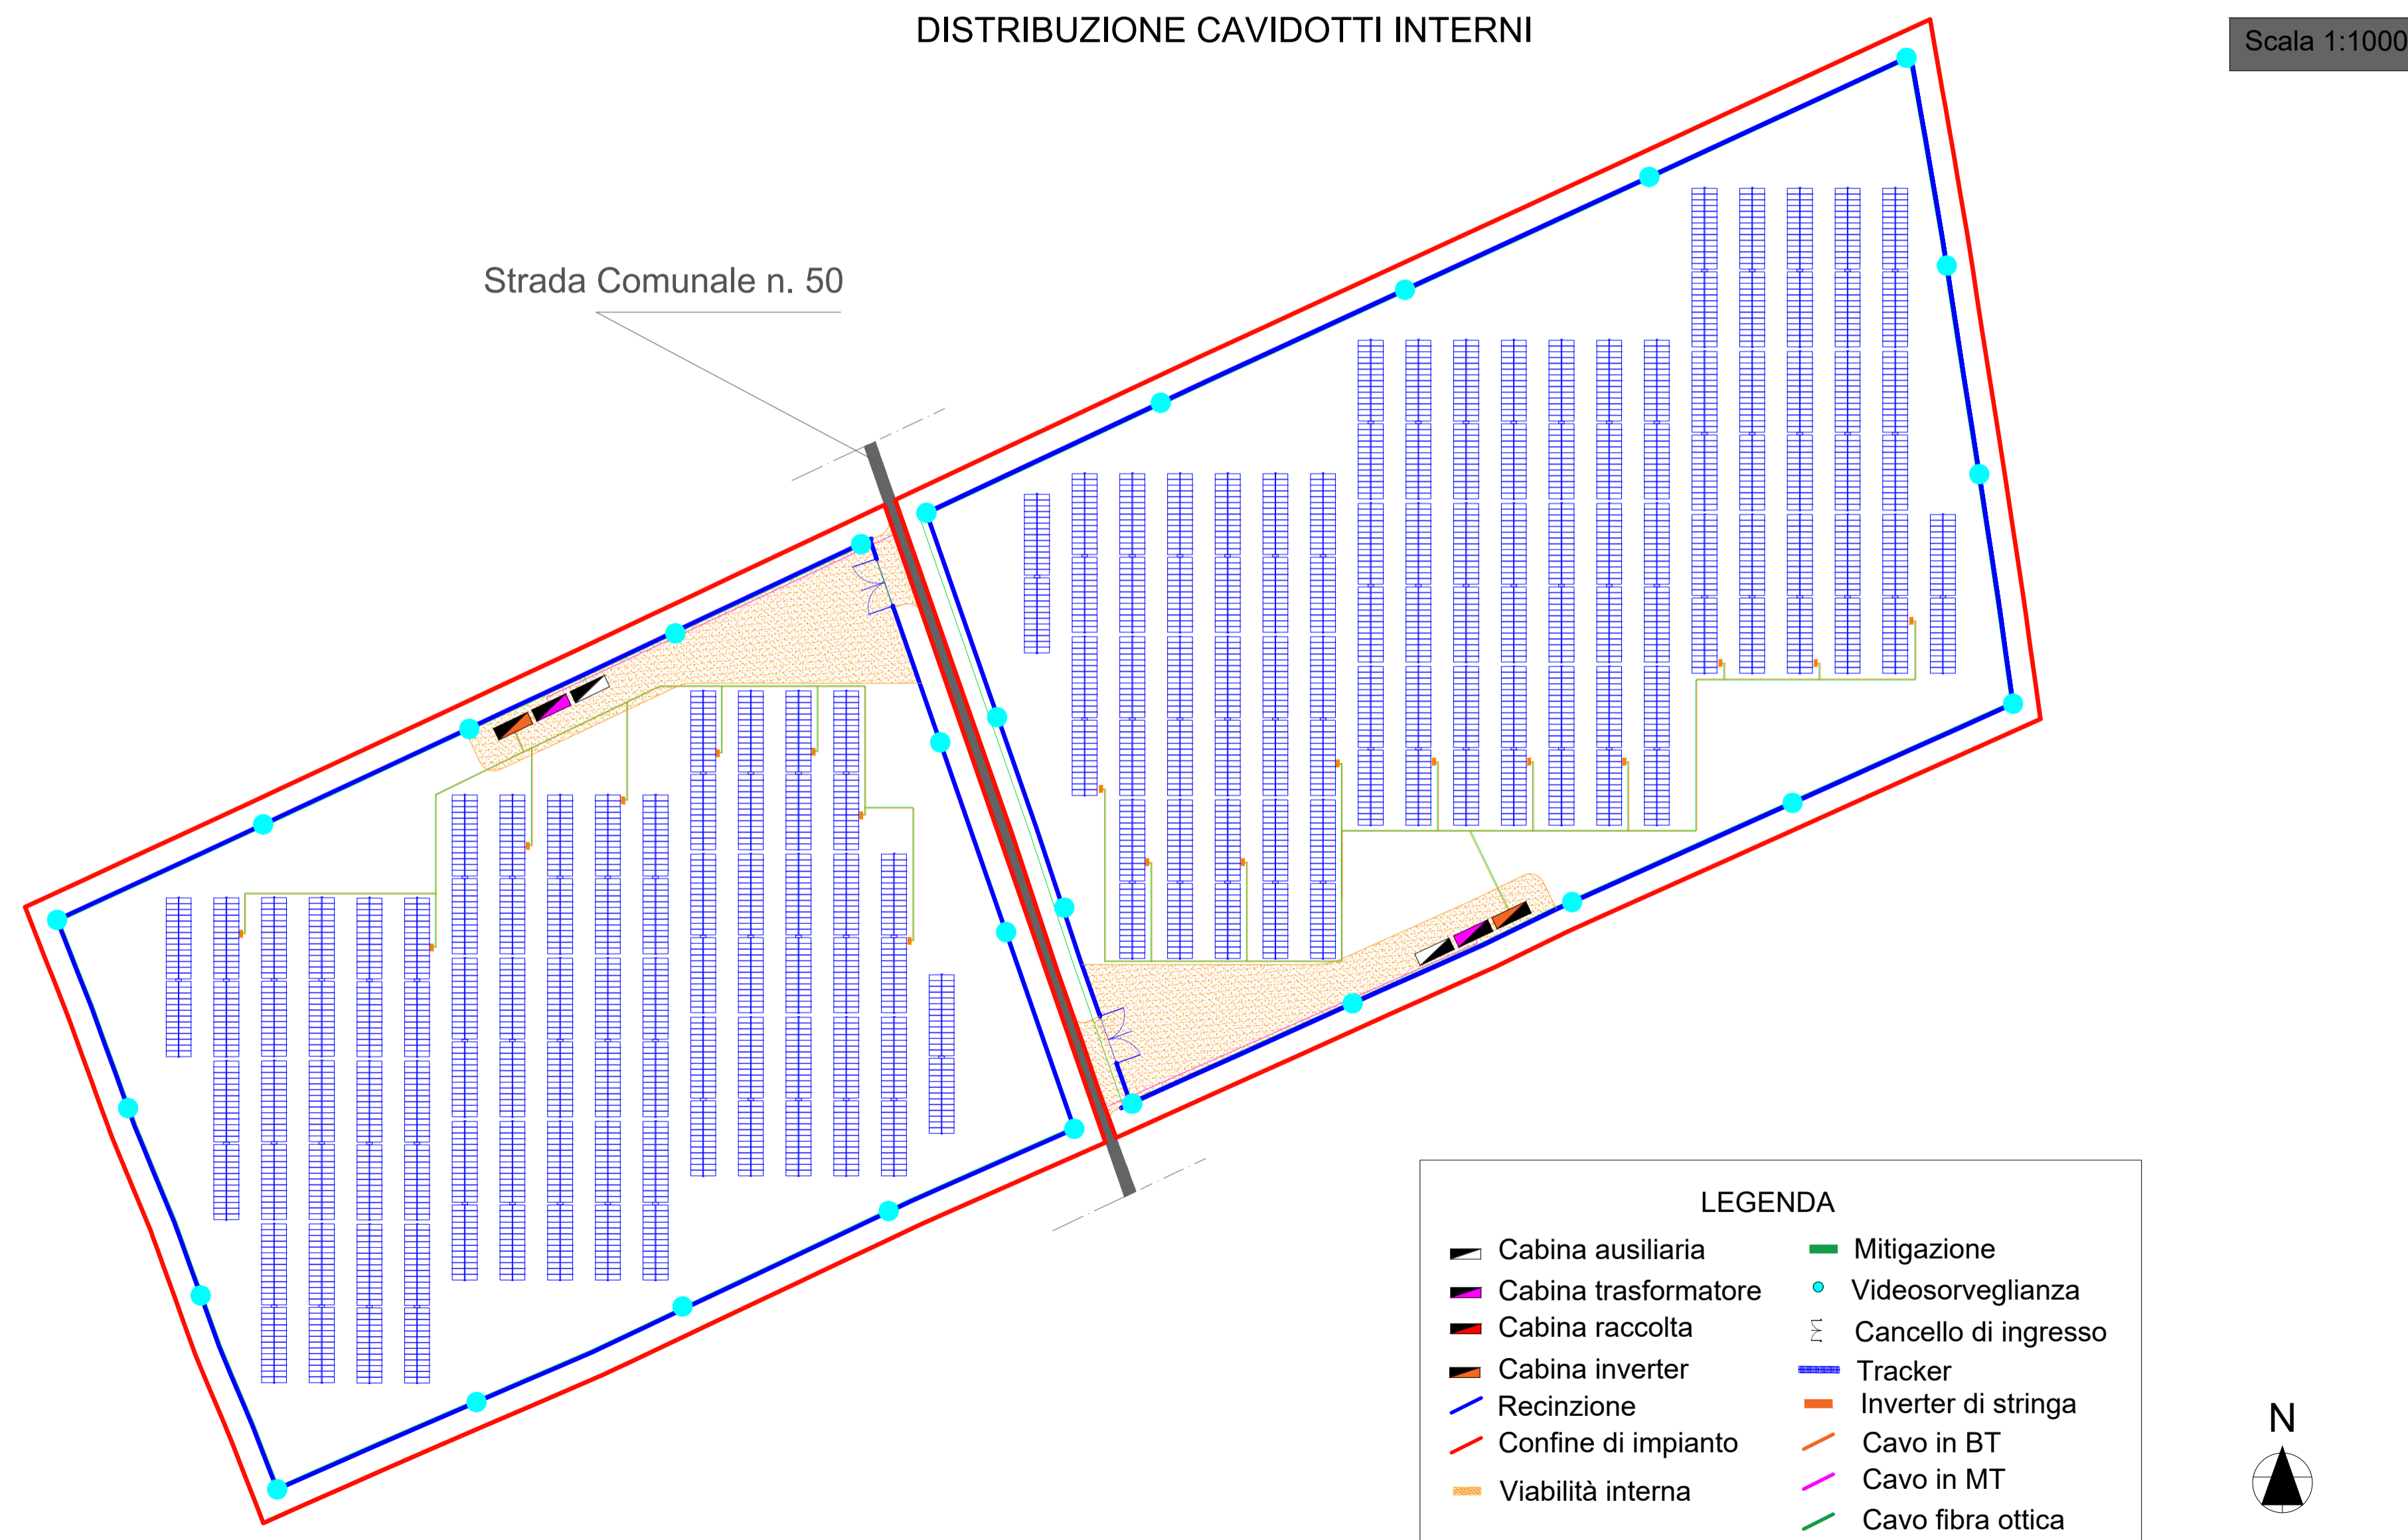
DISTRIBUZIONE CAVIDOTTI INTERNI

Scala 1:1000

Strada Comunale n. 50

LEGENDA

| | |
|---|---|
| Cabina ausiliaria | Mitigazione |
| Cabina trasformatore | Videosorveglianza |
| Cabina raccolta | Cancello di ingresso |
| Cabina inverter | Tracker |
| Recinzione | Inverter di stringa |
| Confine di impianto | Cavo in BT |
| Viabilità interna | Cavo in MT |
| | Cavo fibra ottica |

N